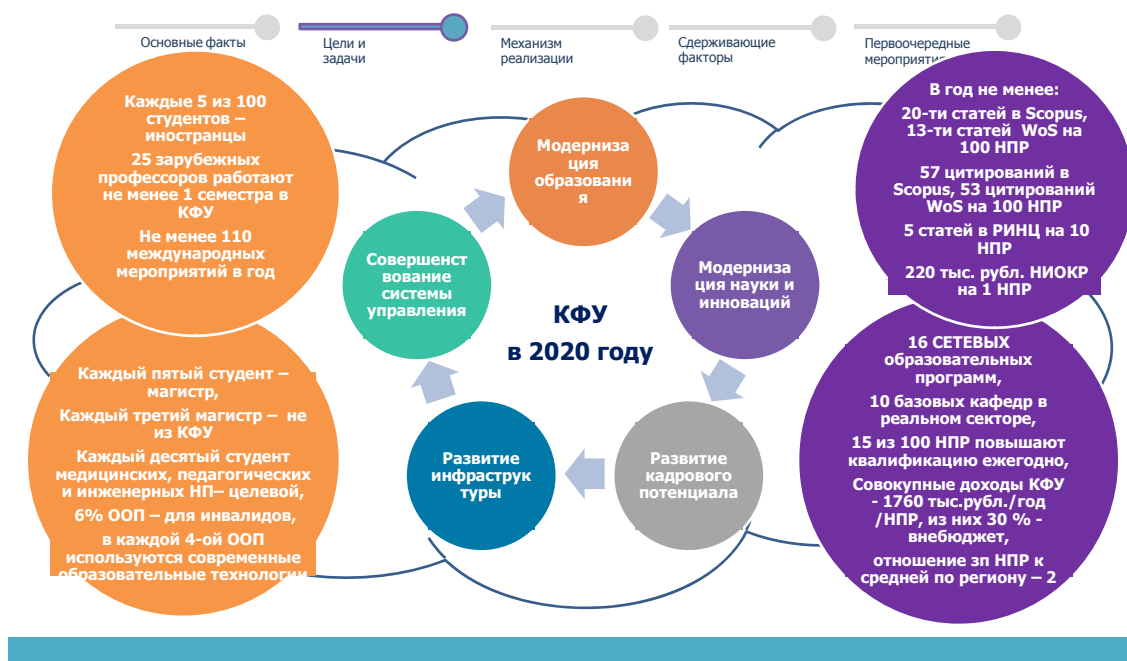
Основные факты

Цели и задачи

Механизм реализации

Сдерживающие факторы

Первоочередные мероприятия

Каждые 5 из 100 студентов – иностранцы

25 зарубежных профессоров работают не менее 1 семестра в КФУ

Не менее 110 международных мероприятий в год

Каждый пятый студент – магистр,

Каждый третий магистр – не из КФУ

Каждый десятый студент медицинских, педагогических и инженерных НП– целевой,

6% ООП – для инвалидов,

в каждой 4-ой ООП используются современные образовательные технологии

Модернизация образования

Модернизация науки и инноваций

Развитие кадрового потенциала

Развитие инфраструктуры

Совершенствование системы управления

КФУ в 2020 году

В год не менее:

20-ти статей в Scopus, 13-ти статей WoS на 100 НПР

57 цитирований в Scopus, 53 цитирований WoS на 100 НПР

5 статей в РИНЦ на 10 НПР

220 тыс. рубл. НИОКР на 1 НПР

16 СЕТЕВЫХ образовательных программ,

10 базовых кафедр в реальном секторе,

15 из 100 НПР повышают квалификацию ежегодно,

Совокупные доходы КФУ - 1760 тыс.рубл./год /НПР, из них 30 % - внебюджет,

отношение зп НПР к средней по региону – 2